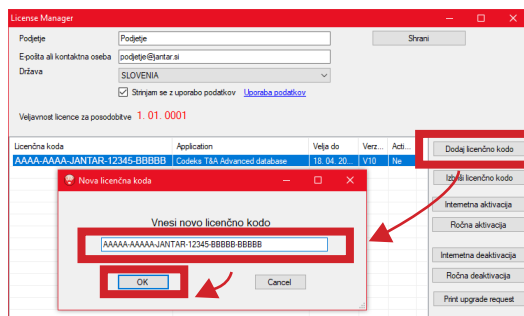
License Manager

Podjetje
Podjetje
Shrani
E-pošta ali kontaktna oseba
podjetje@jantar.si
Država
SLOVENIA
Strinjam se z uporabo podatkov
Uporaba podatkov
Veljavnost licence za posodobitve
1. 01. 0001

| Licenčna koda | Application | Velja do | Verz... | Acti... |
|---|---|---|---|---|
| AAAA-AAAA-JANTAR-12345-BBBBB | Codeks T&A Advanced database | 18. 04. 20... | V10 | Ne |

Dodaj licenčno kodo
Izbriši licenčno kodo
Internetna aktivacija
Ročna aktivacija
Internetna deaktivacija
Ročna deaktivacija
Print upgrade request

Nova licenčna koda
Vnesi novo licenčno kodo
AAAAA-AAAAA-JANTAR-12345-BBBBB-BBBBB
OK
Cancel